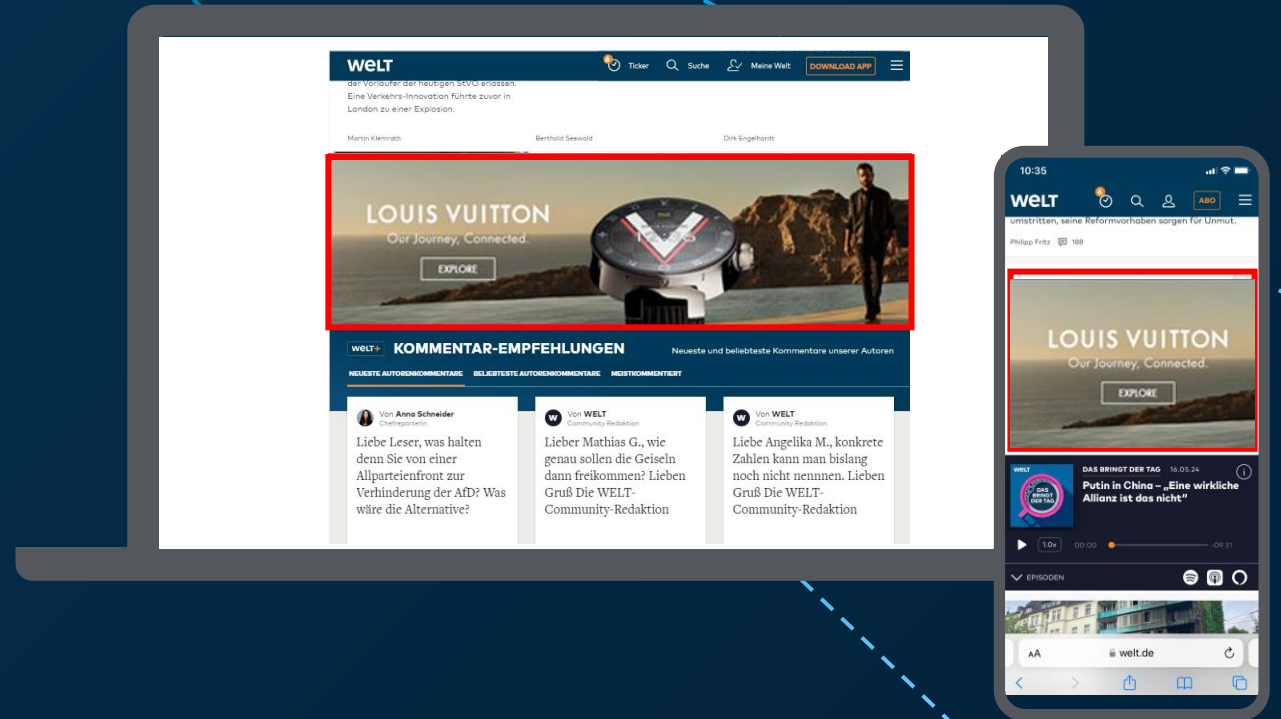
WELT Ticker Suche Meine Welt DOWNLOAD APP

der Vorläufer der heutigen StVO erlassen. Eine Verkehrs-Innovation führte zuvor in London zu einer Explosion.

Martin Klemrath Berthold Seewald Dirk Engelhardt

LOUIS VUITTON
Our Journey, Connected.
EXPLORE

WELT+ KOMMENTAR-EMPFEHLUNGEN
Neueste und beliebteste Kommentare unserer Autoren

NEUESTE AUTORENKOMMENTARE BELIEBTESTE AUTORENKOMMENTARE MEISTKOMMENTIERT

Von Anna Schneider
Chefreporterin
Liebe Leser, was halten denn Sie von einer Allparteienfront zur Verhinderung der AfD? Was wäre die Alternative?

Von WELT
Community Redaktion
Lieber Mathias G., wie genau sollen die Geiseln dann freikommen? Lieben Gruß Die WELT-Community-Redaktion

Von WELT
Community Redaktion
Liebe Angelika M., konkrete Zahlen kann man bislang noch nicht nennnen. Lieben Gruß Die WELT-Community-Redaktion

10:35
WELT ABO
umstritten, seine Reformvorhaben sorgen für Unmut.
Philipp Fritz 198

LOUIS VUITTON
Our Journey, Connected.
EXPLORE

WELT
DAS BRINGT DER TAG 16.05.24
DAS BRINGT DER TAG
Putin in China – „Eine wirkliche Allianz ist das nicht"
1.0x 00:00 -09:31
EPISODEN

AA welt.de